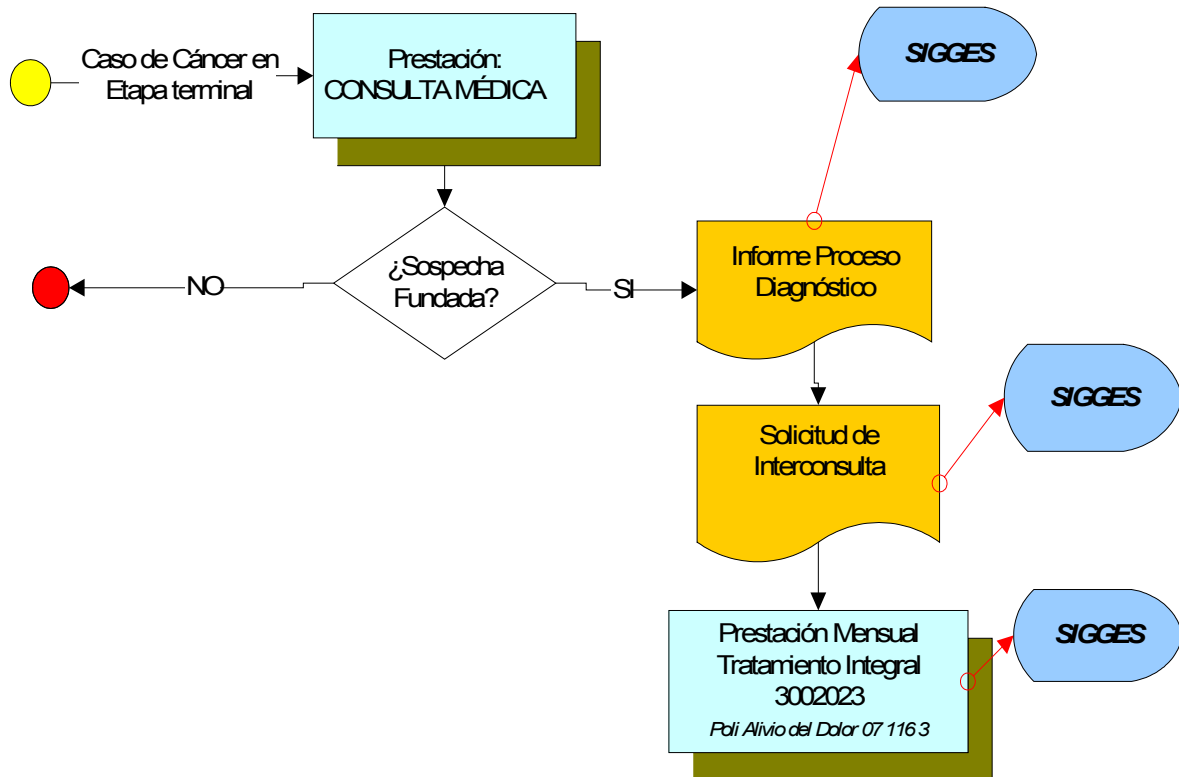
Caso de Cáncer en Etapa terminal

Prestación: CONSULTA MÉDICA

SIGGES

¿Sospecha Fundada?

NO

SI

Informe Proceso Diagnóstico

SIGGES

Solicitud de Interconsulta

Prestación Mensual Tratamiento Integral 3002023

Poli Alivio del Dolor 07 116 3

SIGGES